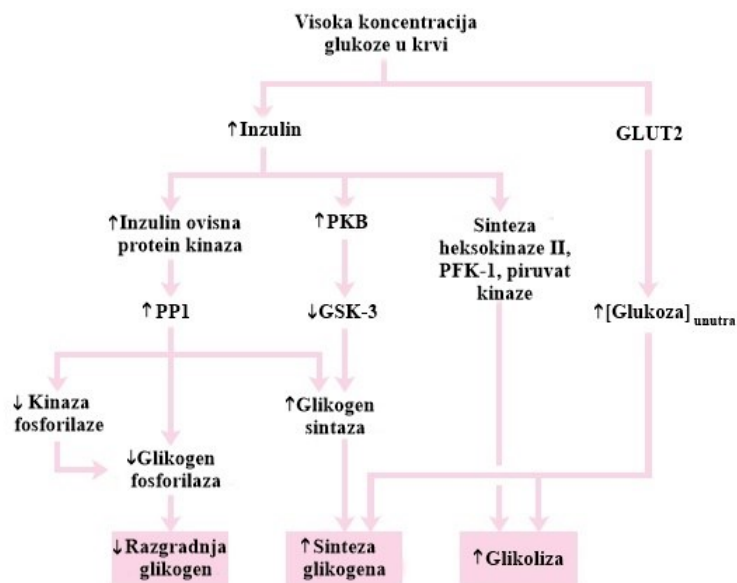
Visoka koncentracija glukoze u krvi

↑Inzulin

GLUT2

↑Inzulin ovisna protein kinaza

↑PKB

Sinteza heksokinaze II, PFK-1, piruvat kinaze

↑PP1

↓GSK-3

↑[Glukoza]$_{unutra}$

↓ Kinaza fosforilaze

↑Glikogen sintaza

↓Glikogen fosforilaza

↓Razgradnja glikogen

↑Sinteza glikogena

↑Glikoliza